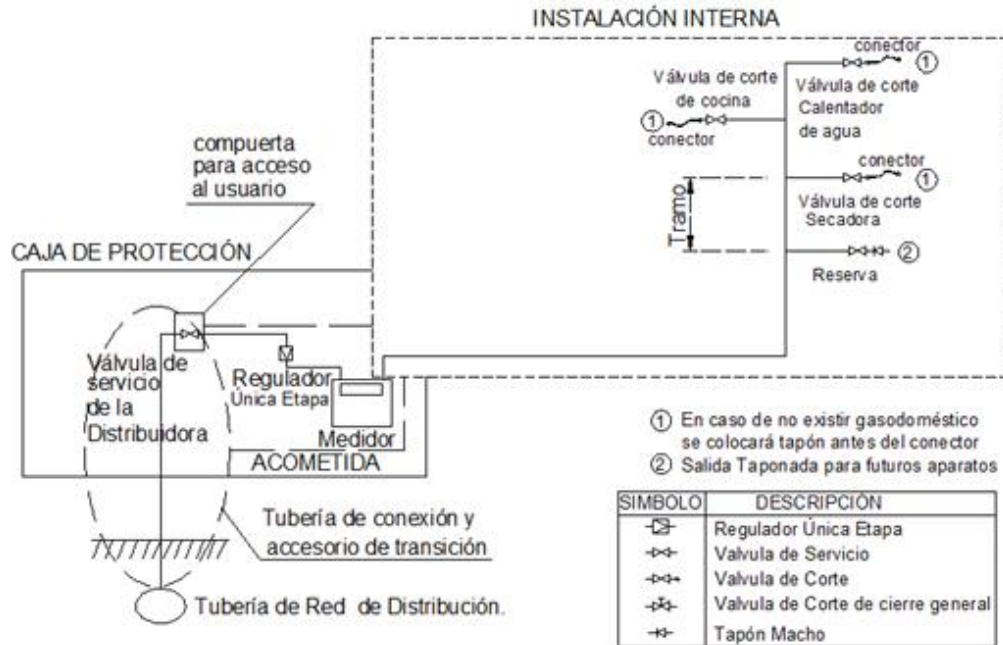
INSTALACIÓN INTERNA

conector ①

Válvula de corte de cocina

Válvula de corte Calentador de agua

① conector

conector ①

Tramo

Válvula de corte Secadora

②

Reserva

compuerta para acceso al usuario

CAJA DE PROTECCIÓN

Válvula de servicio de la Distribuidora

Regulador Única Etapa

Medidor

ACOMETIDA

Tubería de conexión y accesorio de transición

Tubería de Red de Distribución.

① En caso de no existir gasodoméstico se colocará tapón antes del conector
② Salida Taponada para futuros aparatos

| SIMBOLO | DESCRIPCIÓN |
|---|---|
| | Regulador Única Etapa |
| | Valvula de Servicio |
| | Valvula de Corte |
| | Valvula de Corte de cierre general |
| | Tapón Macho |